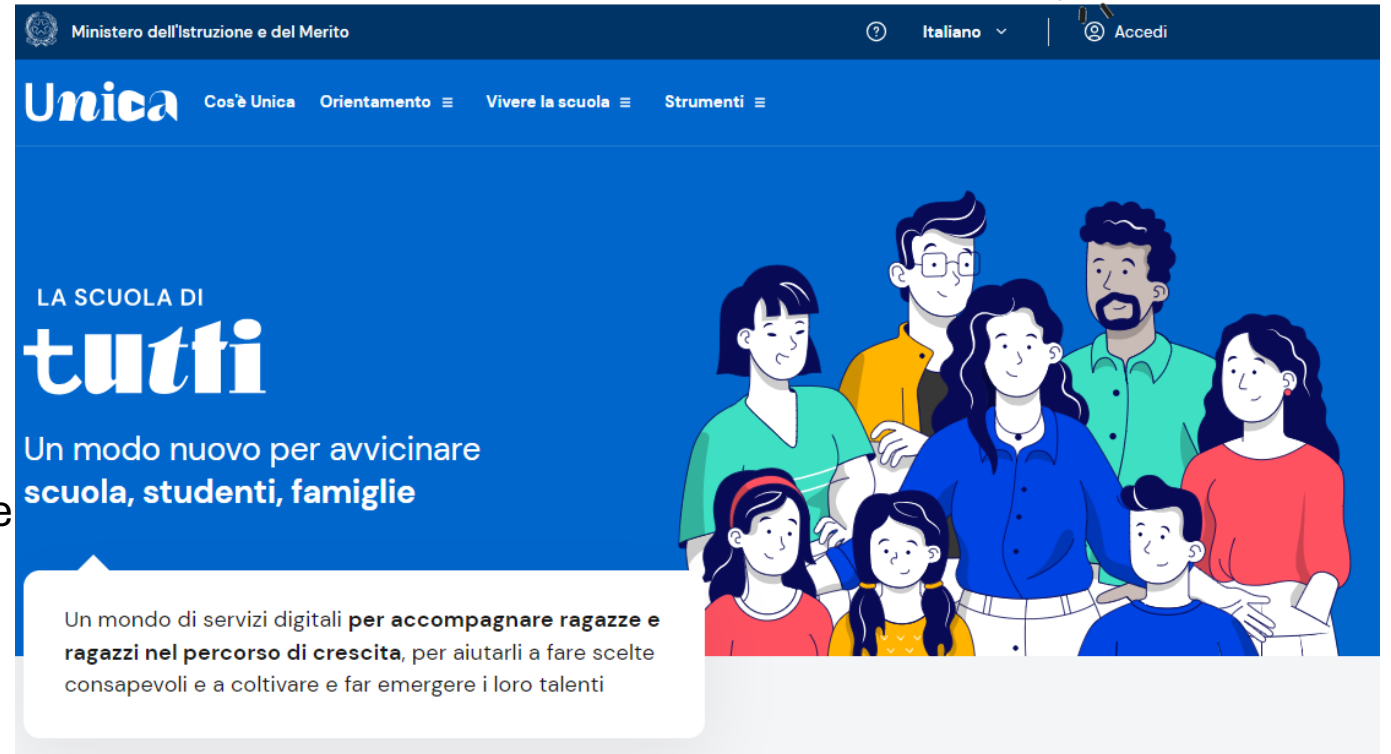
Ministero dell'Istruzione e del Merito

Italiano

Accedi

Unica

Cos'è Unica

Orientamento

Vivere la scuola

Strumenti

LA SCUOLA DI

tutti

Un modo nuovo per avvicinare **scuola, studenti, famiglie**

e

Un mondo di servizi digitali **per accompagnare ragazze e ragazzi nel percorso di crescita**, per aiutarli a fare scelte consapevoli e a coltivare e far emergere i loro talenti